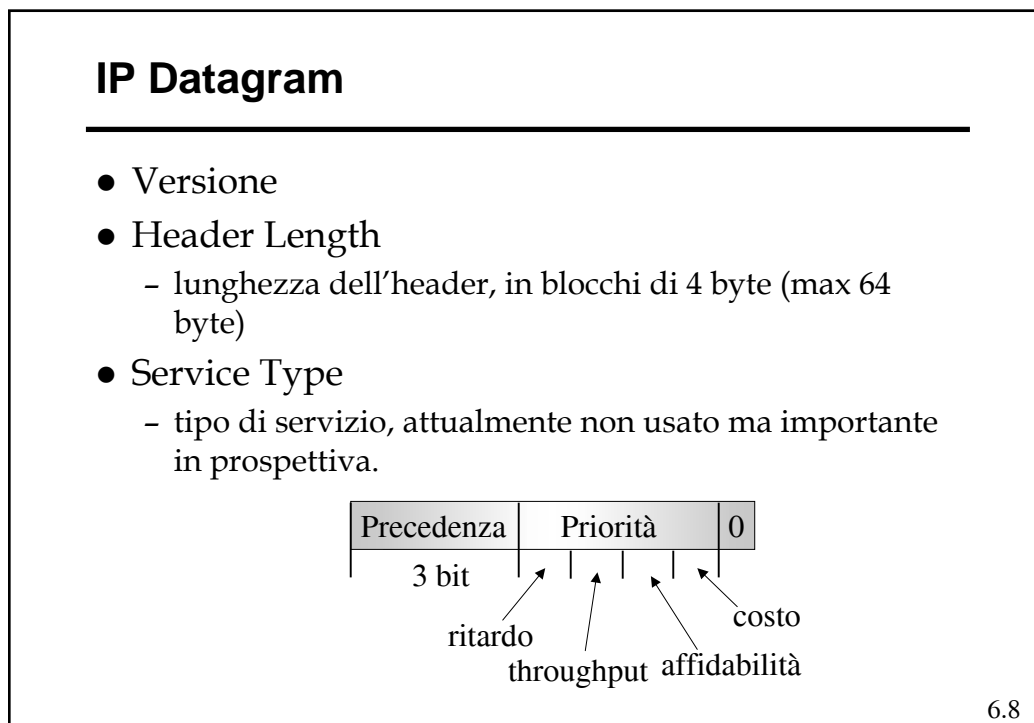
IP Datagram

- Versione
- Header Length
  - lunghezza dell'header, in blocchi di 4 byte (max 64 byte)
- Service Type
  - tipo di servizio, attualmente non usato ma importante in prospettiva.

| Precedenza | Priorità | 0 |
|---|---|---|

3 bit

ritardo
throughput
affidabilità
costo

6.8